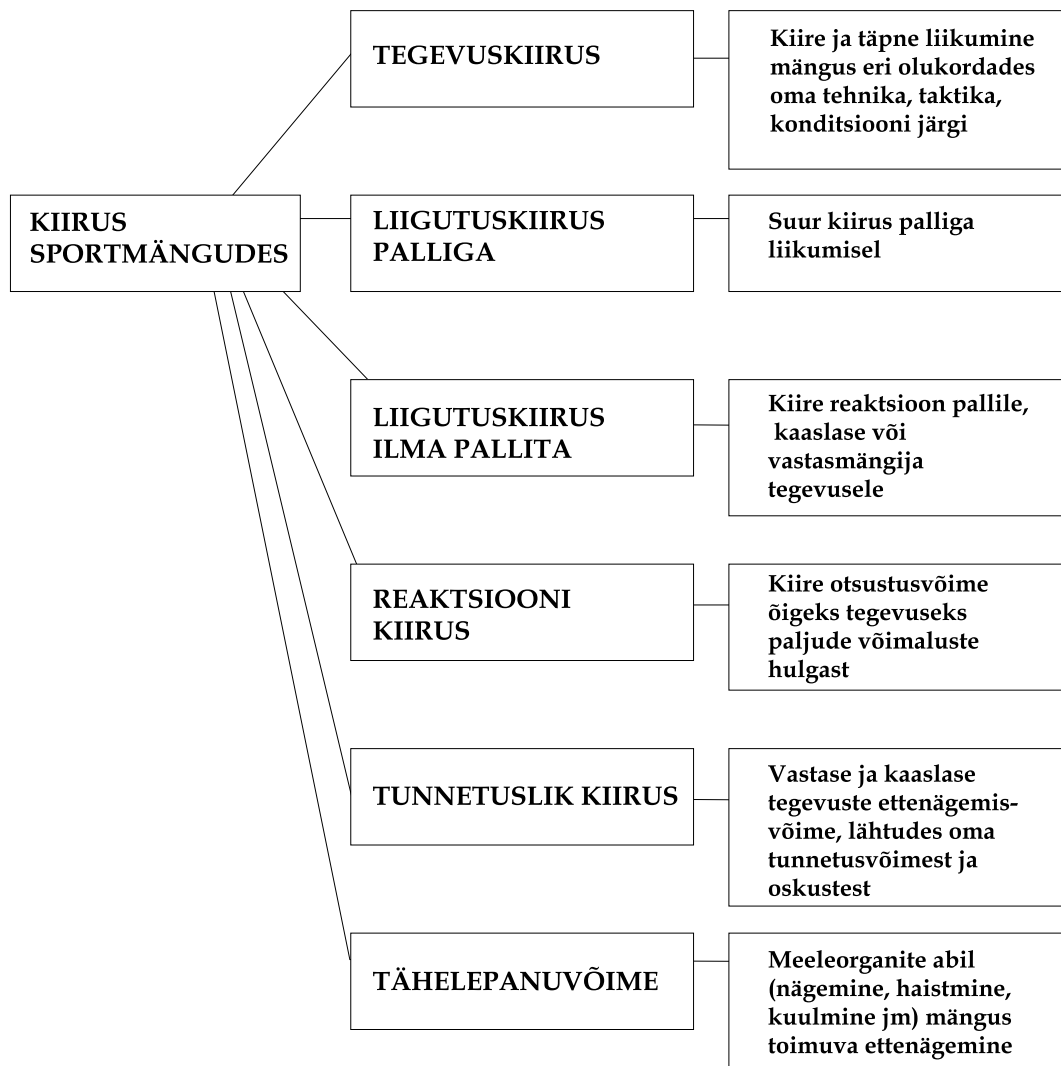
KIIRUS SPORTMÄNGUDES

TEGEVUSKIIRUS

Kiire ja täpne liikumine mängus eri olukordades oma tehnika, taktika, konditsiooni järgi

LIIGUTUSKIIRUS PALLIGA

Suur kiirus palliga liikumisel

LIIGUTUSKIIRUS ILMA PALLITA

Kiire reaktsioon pallile, kaaslase või vastasmängija tegevusele

REAKTSIOONI KIIRUS

Kiire otsustusvõime õigeks tegevuseks paljude võimaluste hulgast

TUNNETUSLIK KIIRUS

Vastase ja kaaslase tegevuste ettenägemisvõime, lähtudes oma tunnetusvõimest ja oskustest

TÄHELEPANUVÕIME

Meeleorganite abil (nägemine, haistmine, kuulmine jm) mängus toimuva ettenägemine